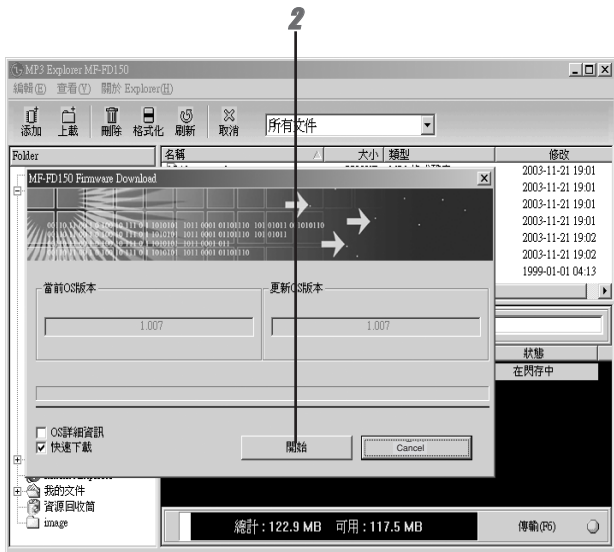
2

MP3 Explorer MF-FD150

編輯(E) 查看(V) 關於 Explorer(H)

添加 上載 刪除 格式化 刷新 取消

所有文件

Folder

名稱 大小 類型 修改

MF-FD150 Firmware Download

2003-11-21 19:01
2003-11-21 19:01
2003-11-21 19:01
2003-11-21 19:01
2003-11-21 19:02
2003-11-21 19:02
1999-01-01 04:13

當前OS版本

1.007

更新OS版本

1.007

狀態

在閃存中

OS詳細資訊

快速下載

開始

Cancel

我的文件

資源回收筒

image

總計：122.9 MB 可用：117.5 MB

傳輸(P5)